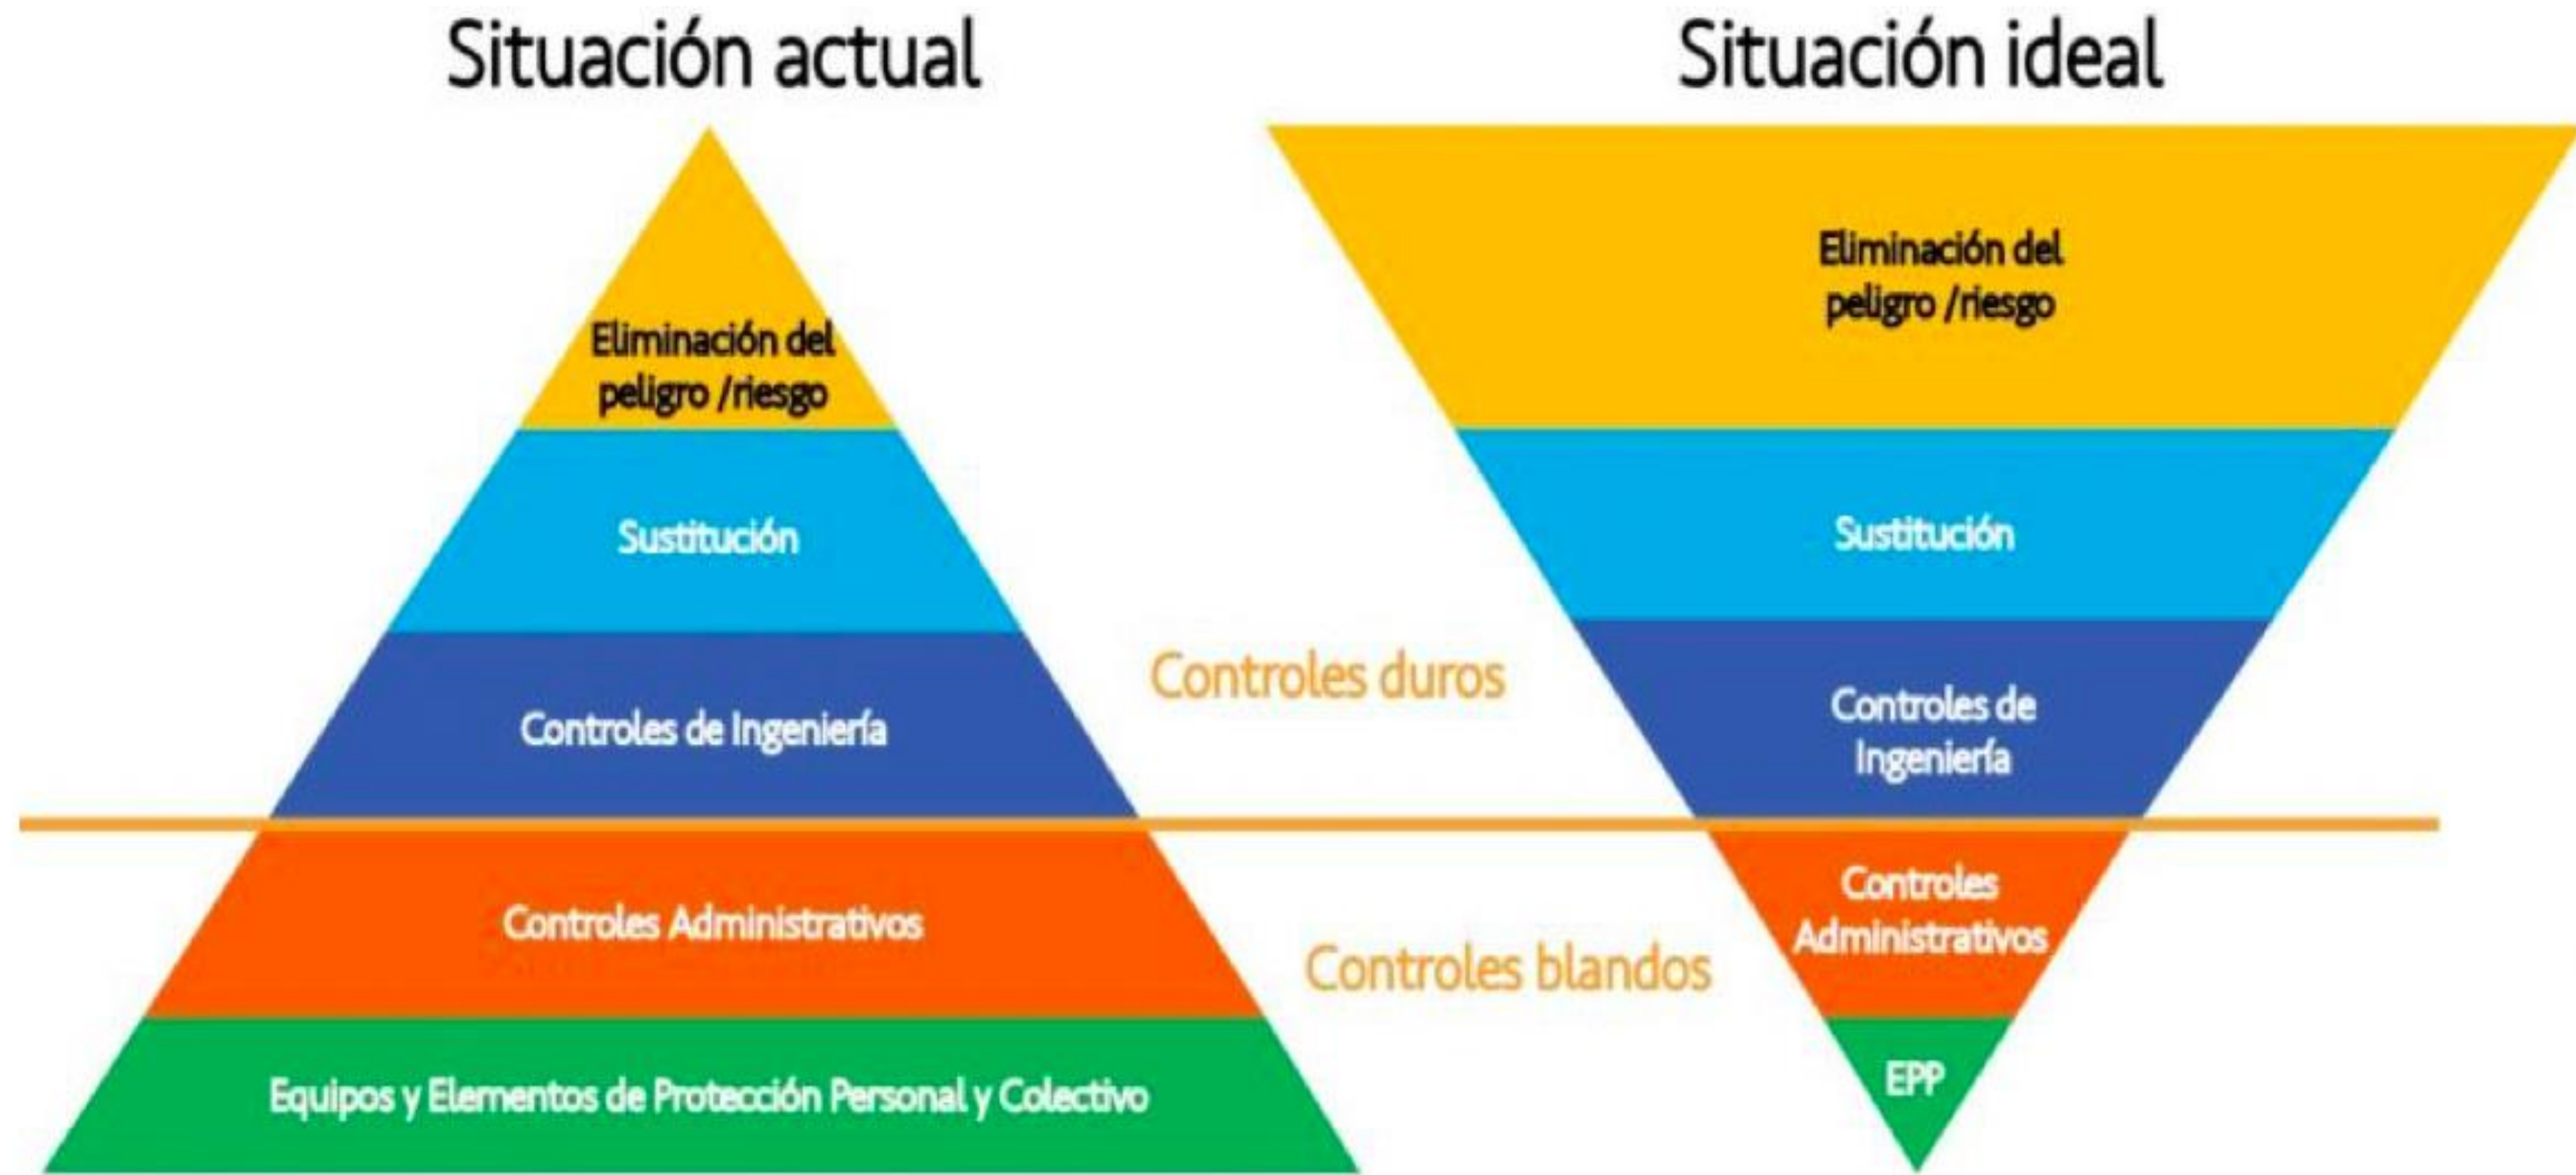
Situación actual

Eliminación del peligro /riesgo

Sustitución

Controles de Ingeniería

Controles Administrativos

Equipos y Elementos de Protección Personal y Colectivo

Situación ideal

Eliminación del peligro /riesgo

Sustitución

Controles de Ingeniería

Controles Administrativos

EPP

Controles duros

Controles blandos